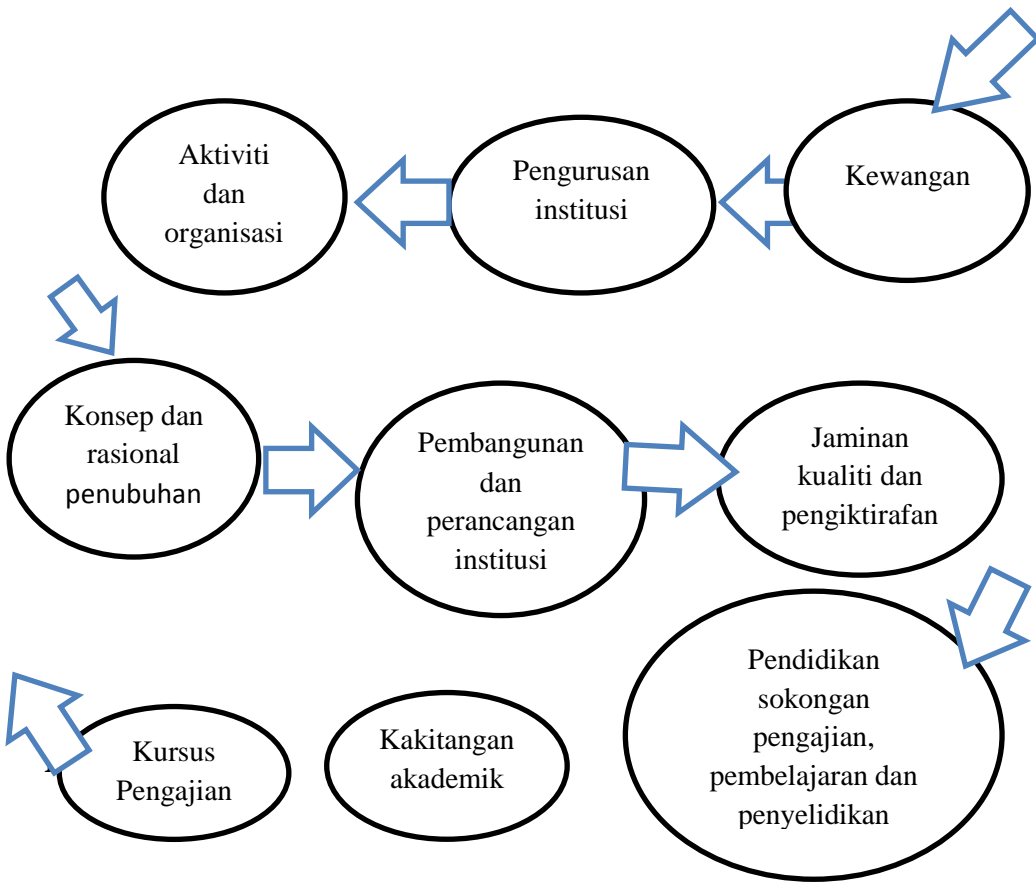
Aktiviti dan organisasi

Pengurusan institusi

Kewangan

Konsep dan rasional penubuhan

Pembangunan dan perancangan institusi

Jaminan kualiti dan pengiktirafan

Pendidikan sokongan pengajian, pembelajaran dan penyelidikan

Kursus Pengajian

Kakitangan akademik